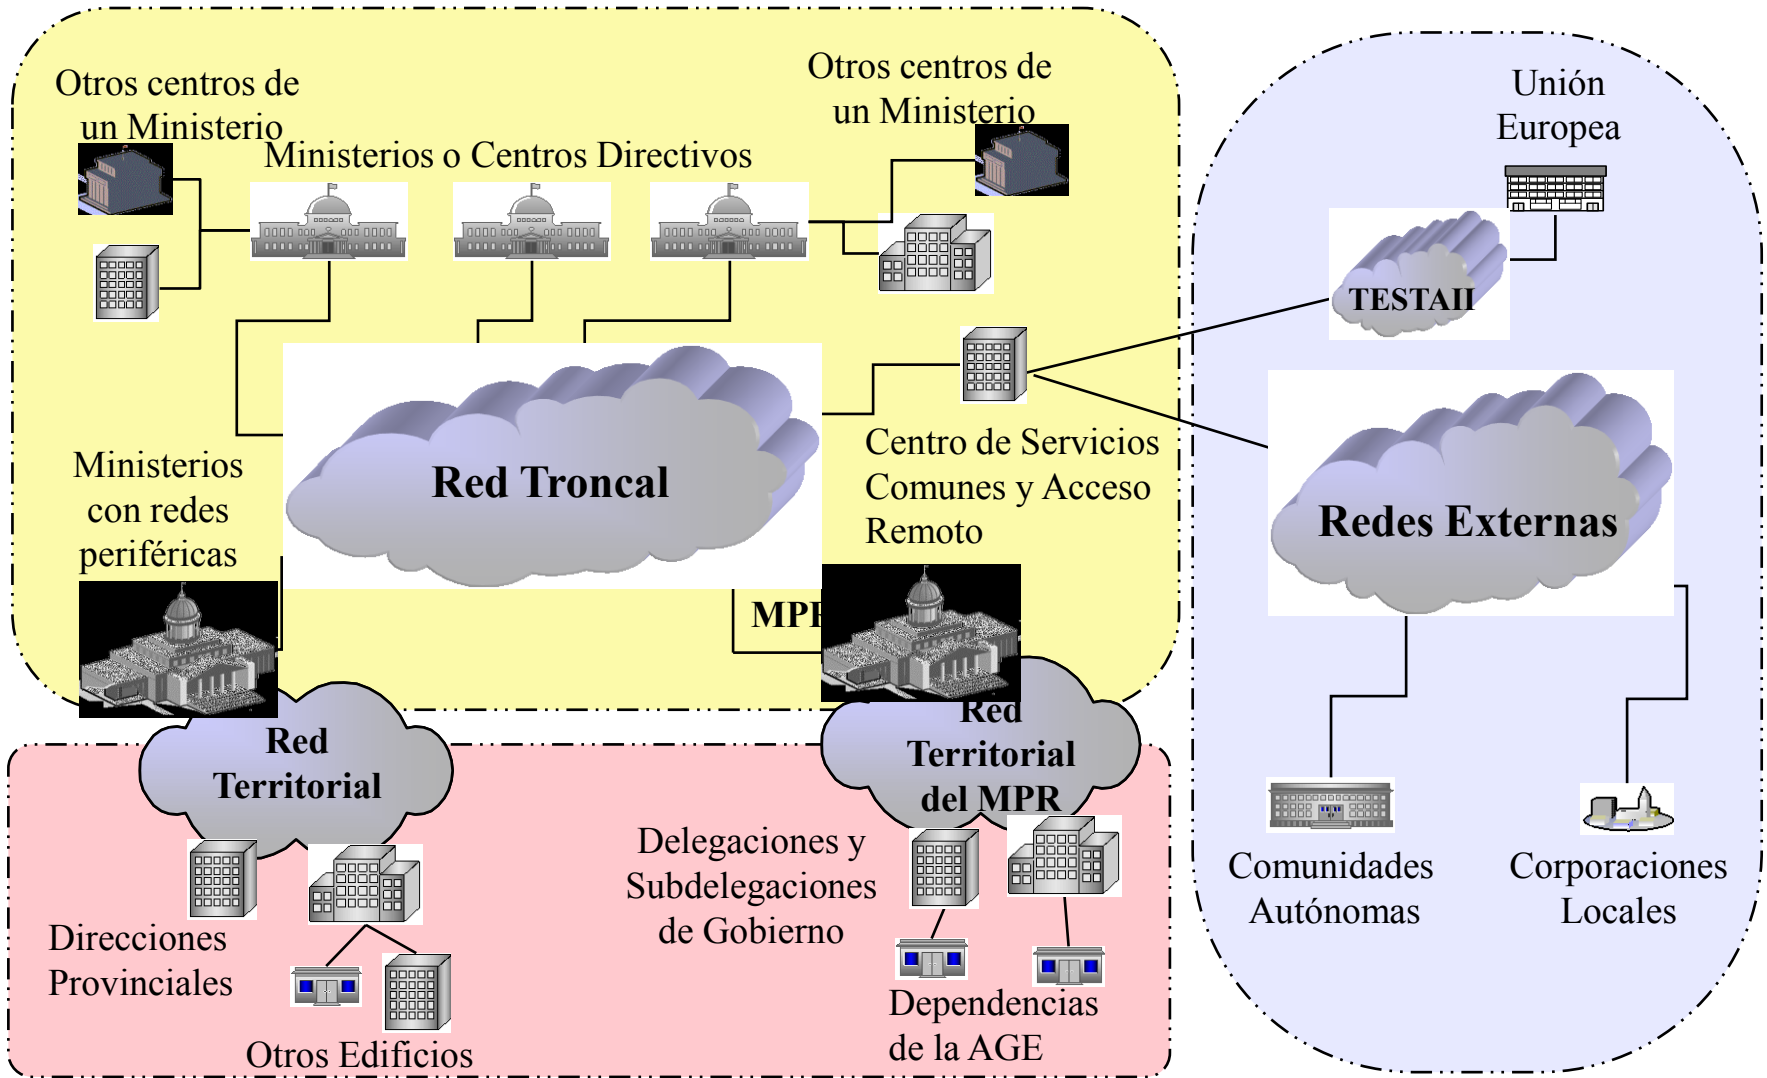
Otros centros de un Ministerio

Ministerios o Centros Directivos

Otros centros de un Ministerio

Unión Europea

TESTAII

Red Troncal

Centro de Servicios Comunes y Acceso Remoto

Redes Externas

Ministerios con redes periféricas

MPR

Red Territorial

Red Territorial del MPR

Delegaciones y Subdelegaciones de Gobierno

Direcciones Provinciales

Otros Edificios

Dependencias de la AGE

Comunidades Autónomas

Corporaciones Locales